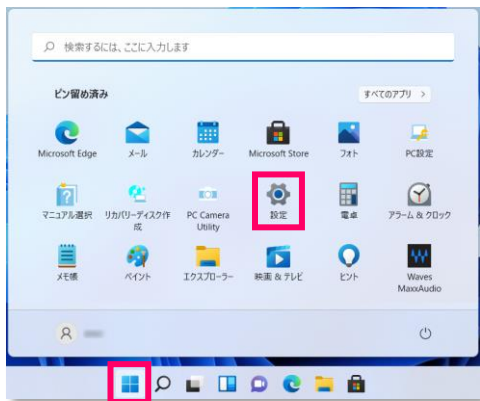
検索するには、ここに入力します

ピン留め済み

すべてのアプリ >

Microsoft Edge

メール

カレンダー

Microsoft Store

フォト

PC設定

マニュアル選択

リカバリーディスク作成

PC Camera Utility

設定

電卓

アラーム & クロック

メモ帳

ペイント

エクスプローラー

映画 & テレビ

ヒント

Waves MaxxAudio